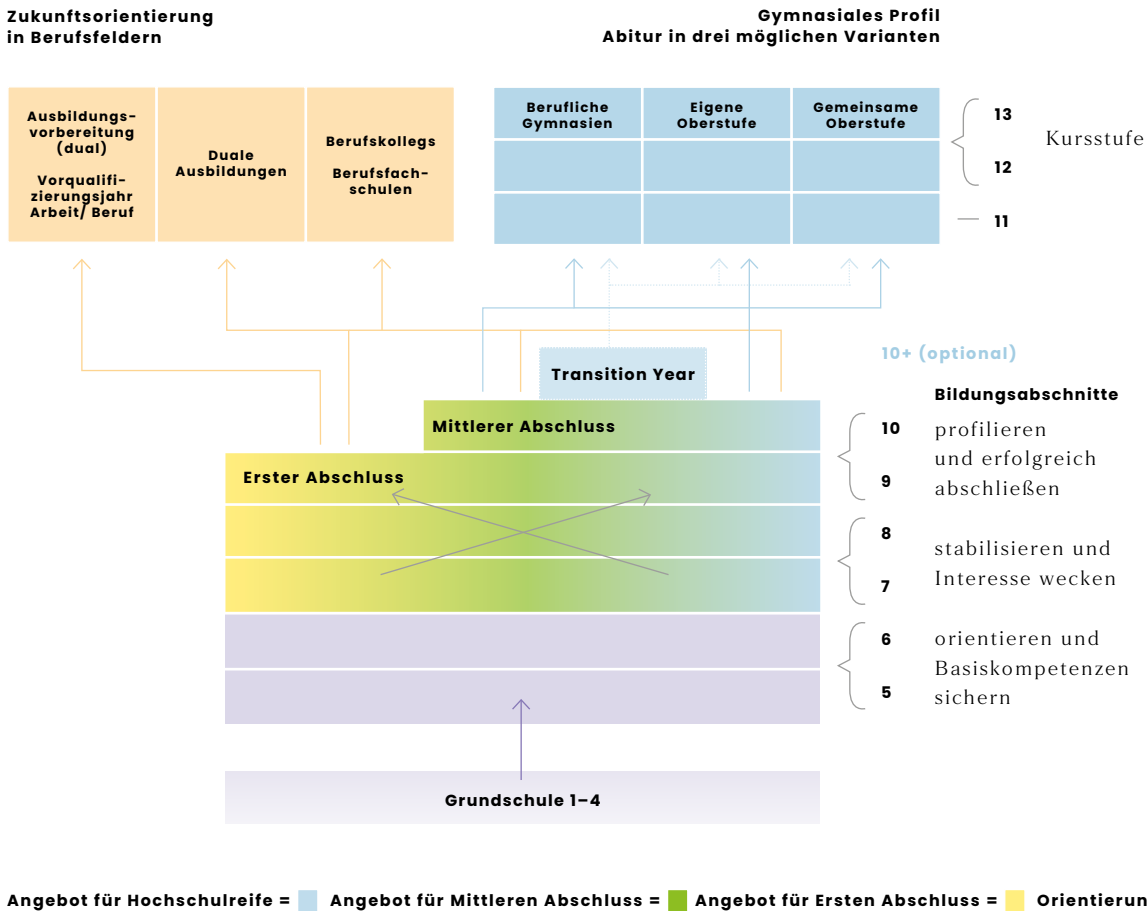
Zukunftsorientierung in Berufsfeldern

Gymnasiales Profil Abitur in drei möglichen Varianten

Ausbildungsvorbereitung (dual)

Vorqualifizierungsjahr Arbeit/ Beruf

Duale Ausbildungen

Berufskollegs

Berufsfachschulen

Berufliche Gymnasien

Eigene Oberstufe

Gemeinsame Oberstufe

13

12

Kursstufe

11

10+ (optional)

Transition Year

Bildungsabschnitte

Mittlerer Abschluss

10

profilieren und erfolgreich abschließen

Erster Abschluss

9

8

stabilisieren und Interesse wecken

7

6

orientieren und Basiskompetenzen sichern

5

Grundschule 1–4

Angebot für Hochschulreife = Angebot für Mittleren Abschluss = Angebot für Ersten Abschluss = Orientierun